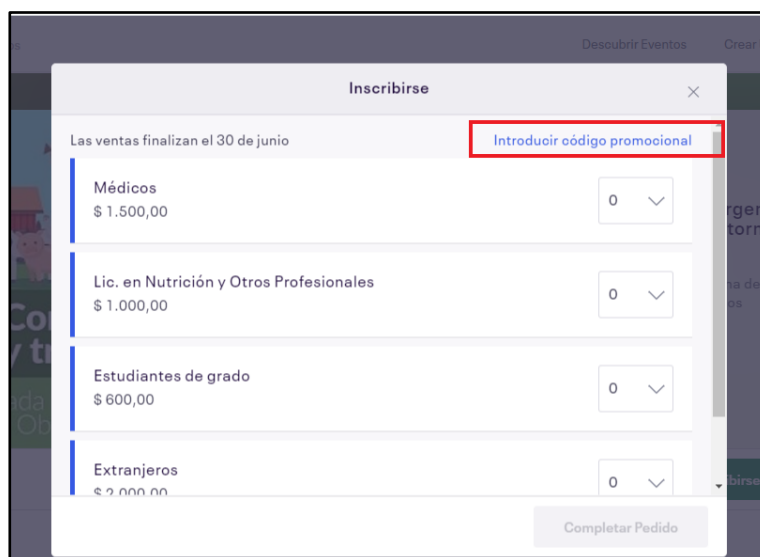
Descubrir Eventos

Crear

Inscribirse

×

Las ventas finalizan el 30 de junio

Introducir código promocional

Médicos
$ 1.500,00

0

Lic. en Nutrición y Otros Profesionales
$ 1.000,00

0

Estudiantes de grado
$ 600,00

0

Extranjeros
$ 2.000,00

0

Completar Pedido